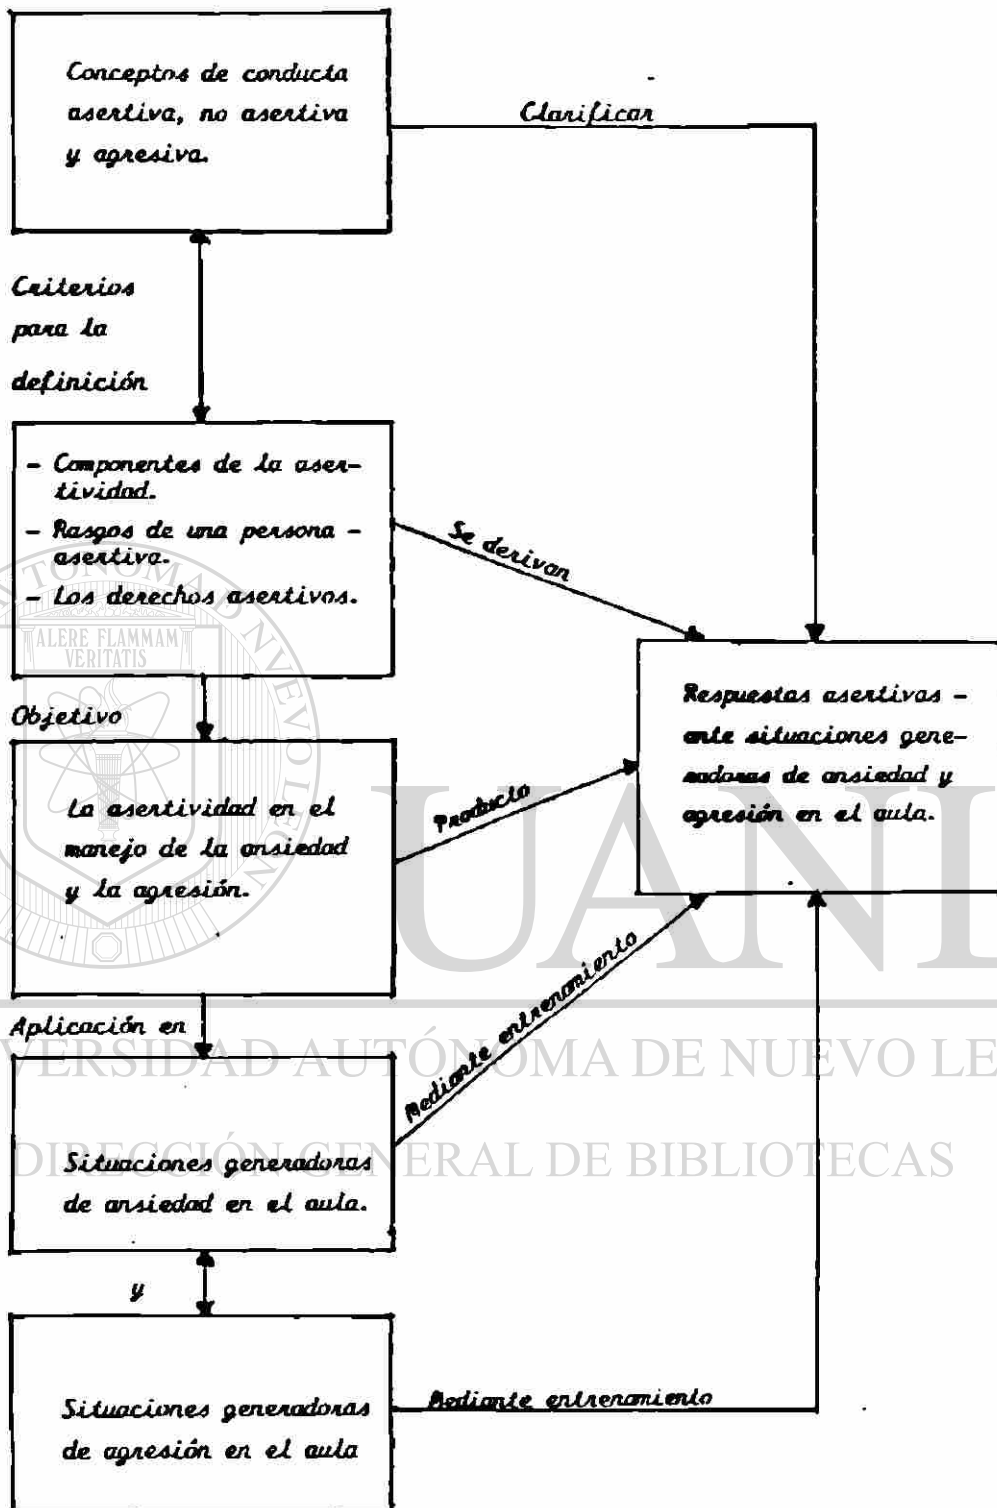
Conceptos de conducta asertiva, no asertiva y agresiva.

Clarificar

Criterios para la definición

- Componentes de la asertividad.
- Rasgos de una persona - asertiva.
- Los derechos asertivos.

Se derivan

Respuestas asertivas - ante situaciones generadoras de ansiedad y agresión en el aula.

ALERE FLAMMAM VERITATIS

Objetivo

La asertividad en el manejo de la ansiedad y la agresión.

Producto

Mediante entrenamiento

Aplicación en

UNIVERSIDAD AUTÓNOMA DE NUEVO LEÓN

DIRECCIÓN GENERAL DE BIBLIOTECAS

Situaciones generadoras de ansiedad en el aula.

y

Situaciones generadoras de agresión en el aula

Mediante entrenamiento